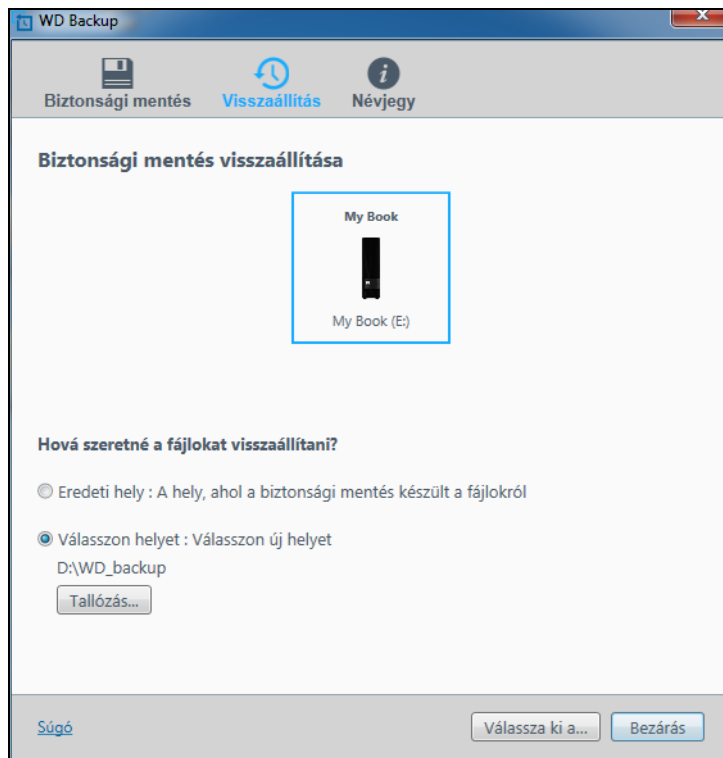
WD Backup

Biztonsági mentés Visszaállítás Névjegy

Biztonsági mentés visszaállítása

My Book

My Book (E:)

Hová szeretné a fájlokat visszaállítani?

Eredeti hely : A hely, ahol a biztonsági mentés készült a fájlokról

Válasszon helyet : Válasszon új helyet

D:\WD_backup

Tallózás...

Súgó

Válassza ki a...

Bezárás